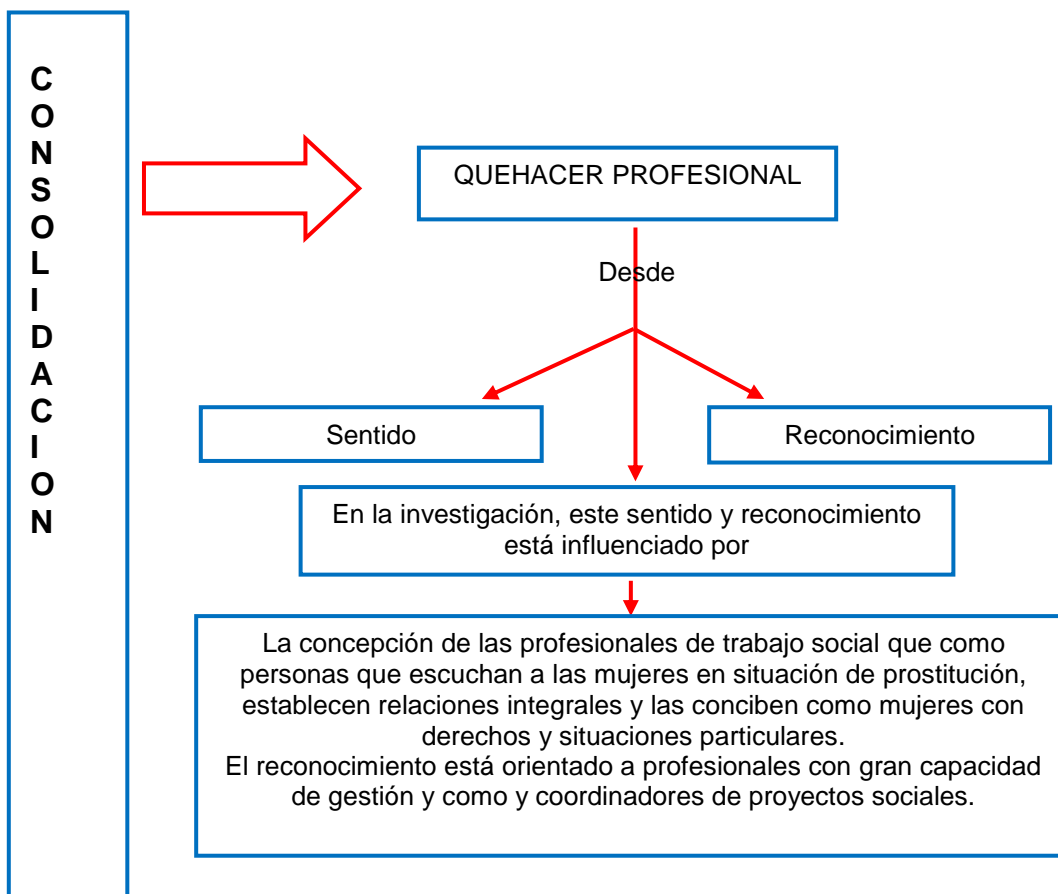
C
O
N
S
O
L
I
D
A
C
I
O
N

QUEHACER PROFESIONAL

Desde

Sentido

Reconocimiento

En la investigación, este sentido y reconocimiento está influenciado por

La concepción de las profesionales de trabajo social que como personas que escuchan a las mujeres en situación de prostitución, establecen relaciones integrales y las conciben como mujeres con derechos y situaciones particulares.
El reconocimiento está orientado a profesionales con gran capacidad de gestión y como y coordinadores de proyectos sociales.